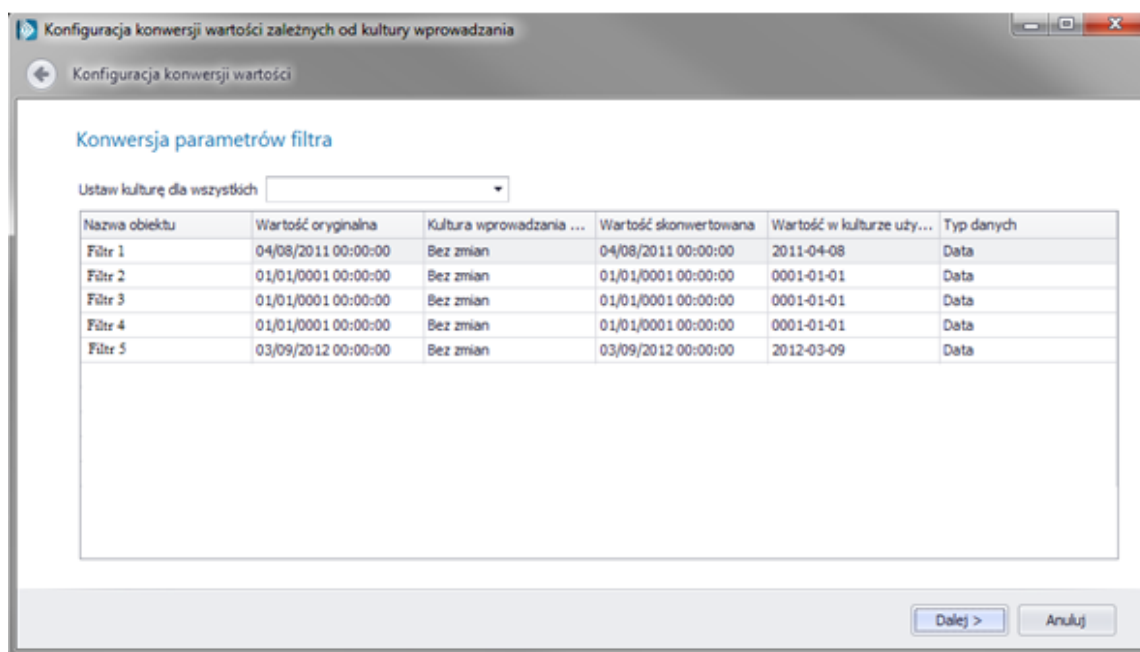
Konfiguracja konwersji wartości zależnych od kultury wprowadzania

Konfiguracja konwersji wartości

Konwersja parametrów filtra

Ustaw kulturę dla wszystkich

| Nazwa obiektu | Wartość oryginalna | Kultura wprowadzania ... | Wartość skonwertowana | Wartość w kulturze uży... | Typ danych |
|---|---|---|---|---|---|
| Filtr 1 | 04/08/2011 00:00:00 | Bez zmian | 04/08/2011 00:00:00 | 2011-04-08 | Data |
| Filtr 2 | 01/01/0001 00:00:00 | Bez zmian | 01/01/0001 00:00:00 | 0001-01-01 | Data |
| Filtr 3 | 01/01/0001 00:00:00 | Bez zmian | 01/01/0001 00:00:00 | 0001-01-01 | Data |
| Filtr 4 | 01/01/0001 00:00:00 | Bez zmian | 01/01/0001 00:00:00 | 0001-01-01 | Data |
| Filtr 5 | 03/09/2012 00:00:00 | Bez zmian | 03/09/2012 00:00:00 | 2012-03-09 | Data |

Dalej >
Anuluj